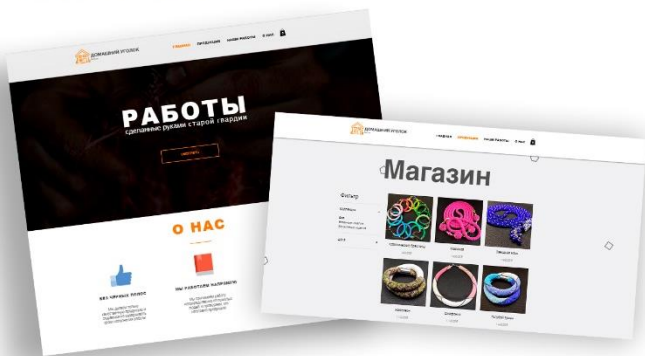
ДОМАШНИЙ УГОЛОК

ГЛАВНАЯ ПРОДУКЦИЯ НАШИ РАБОТЫ О НАС

РАБОТЫ

сделанные руками старой гвардии

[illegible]

О НАС

БЕЗ ЧЕРНЫХ ПОЛОС

МЫ РАБОТАЕМ НАПРЯМУЮ

ДОМАШНИЙ УГОЛОК

ГЛАВНАЯ ПРОДУКЦИЯ НАШИ РАБОТЫ О НАС

Магазин

Фильтр

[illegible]